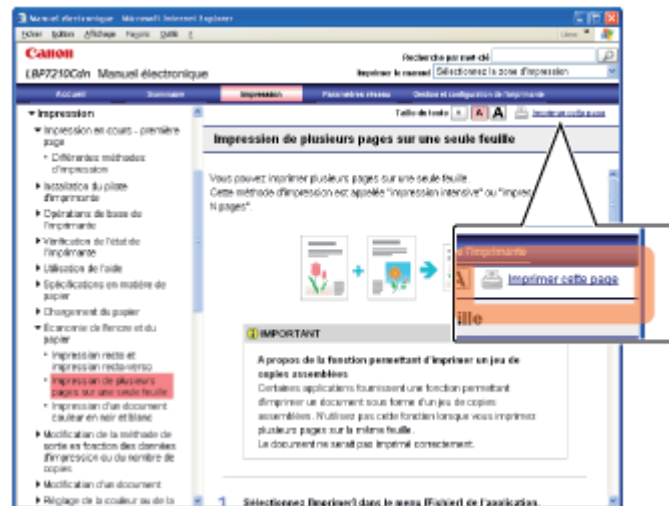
Manuel électronique - Microsoft Internet Explorer

Fichier Edition Affichage Favoris Outils ?

Canon

LBP7210Cdn Manuel électronique

Recherche par mot-clé

Imprimer le manuel Sélectionnez la zone d'impression

Accueil Sommaire Impression Paramètres réseau Gestion et configuration de l'imprimante

▼ Impression

▼ Impression en cours - première page

• Différentes méthodes d'impression

▶ Installation du pilote d'imprimante

▶ Opérations de base de l'imprimante

▶ Vérification de l'état de l'imprimante

▶ Utilisation de l'aide

▶ Spécifications en matière de papier

▶ Chargement du papier

▼ Economie de l'encre et du papier

• Impression recto et impression recto-verso

• Impression de plusieurs pages sur une seule feuille

• Impression d'un document couleur en noir et blanc

▶ Modification de la méthode de sortie en fonction des données d'impression ou du nombre de copies

▶ Modification d'un document

▶ Réglage de la couleur ou de la

Taille du texte A A A Imprimer cette page

Impression de plusieurs pages sur une seule feuille

Vous pouvez imprimer plusieurs pages sur une seule feuille.
Cette méthode d'impression est appelée "impression intensive" ou "impres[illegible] N pages".

l'imprimante

Imprimer cette page

ille

IMPORTANT

A propos de la fonction permettant d'imprimer un jeu de copies assemblées
Certaines applications fournissent une fonction permettant d'imprimer un document sous forme d'un jeu de copies assemblées. N'utilisez pas cette fonction lorsque vous imprimez plusieurs pages sur la même feuille.
Le document ne serait pas imprimé correctement.

1 Sélectionnez [Imprimer] dans le menu [Fichier] de l'application.